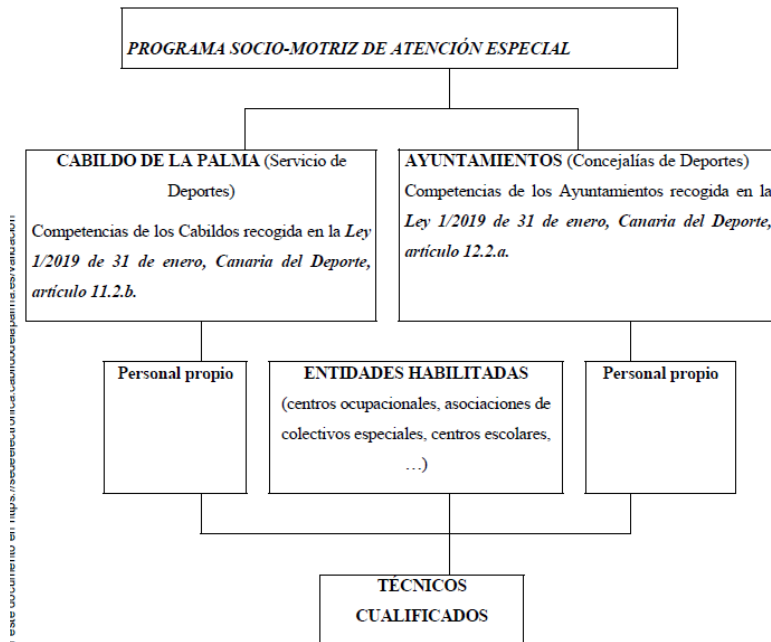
PROGRAMA SOCIO-MOTRIZ DE ATENCIÓN ESPECIAL

CABILDO DE LA PALMA (Servicio de Deportes)

Competencias de los Cabildos recogida en la Ley 1/2019 de 31 de enero, Canaria del Deporte, artículo 11.2.b.

AYUNTAMIENTOS (Concejalías de Deportes)

Competencias de los Ayuntamientos recogida en la Ley 1/2019 de 31 de enero, Canaria del Deporte, artículo 12.2.a.

Personal propio

ENTIDADES HABILITADAS

(centros ocupacionales, asociaciones de colectivos especiales, centros escolares, …)

Personal propio

TÉCNICOS CUALIFICADOS

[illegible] este documento en https://sede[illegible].cabildodelapalma.es/valida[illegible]